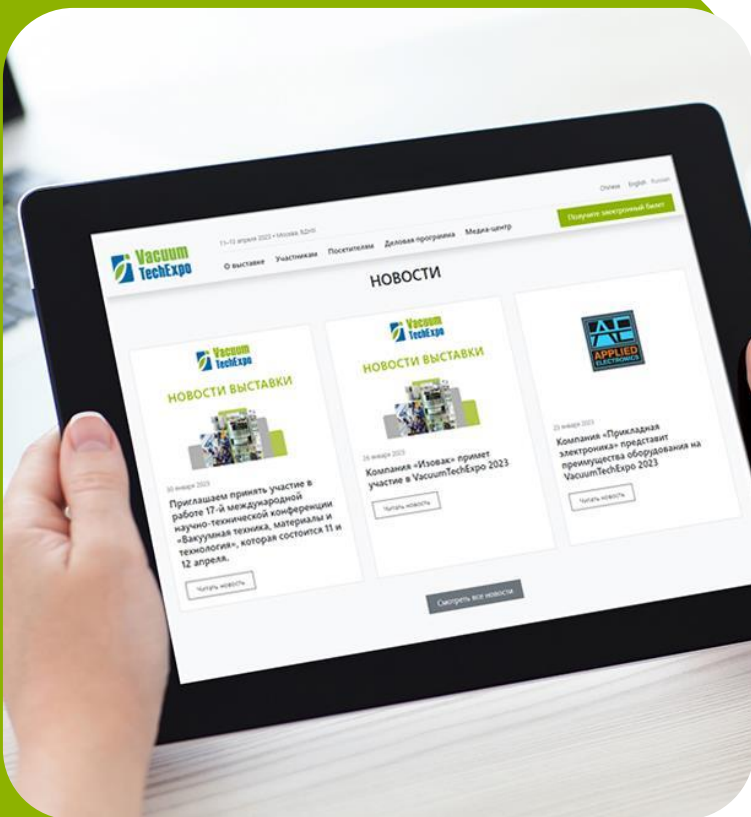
Chinese English Russian

Vacuum TechExpo

11–12 апреля 2023 • Москва, Б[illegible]

О выставке Участникам Посетителям Деловая программа Медиа-центр

Получите электронный билет

НОВОСТИ

Vacuum TechExpo

НОВОСТИ ВЫСТАВКИ

30 января 2023

Приглашаем принять участие в работе 17-й международной научно-технической конференции «Вакуумная техника, материалы и технология», которая состоится 11 и 12 апреля.

Читать новость

Vacuum TechExpo

НОВОСТИ ВЫСТАВКИ

26 января 2023

Компания «Изовак» примет участие в VacuumTechExpo 2023

Читать новость

AE APPLIED ELECTRONICS

23 января 2023

Компания «Прикладная электроника» представит преимущества оборудования на VacuumTechExpo 2023

Читать новость

Смотреть все новости